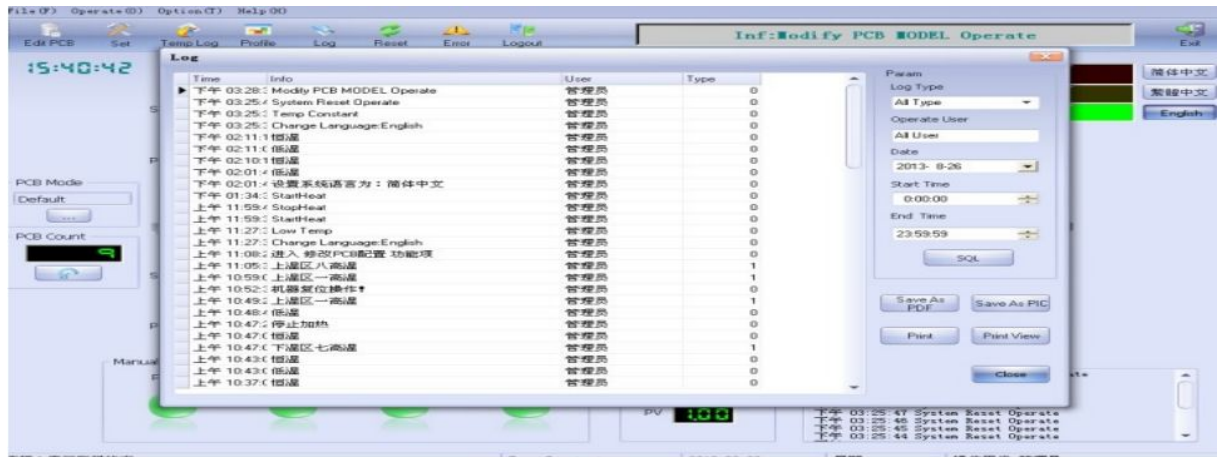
File(F) Operate(O) Option(T) Help(H)

Edit PCB Set Temp Log Profile Log Reset Error Logout

Inf:Modify PCB MODEL Operate

Exit

15:40:42

Log

| Time | Info | User | Type |
|---|---|---|---|
| 下午 03:28: | Modify PCB MODEL Operate | 管理员 | 0 |
| 下午 03:25: | System Reset Operate | 管理员 | 0 |
| 下午 03:25: | Temp Constant | 管理员 | 0 |
| 下午 03:25: | Change Language:English | 管理员 | 0 |
| 下午 02:11: | 恒温 | 管理员 | 0 |
| 下午 02:11: | 低温 | 管理员 | 0 |
| 下午 02:10: | 恒温 | 管理员 | 0 |
| 下午 02:01: | 低温 | 管理员 | 0 |
| 下午 02:01: | 设置系统语言为：简体中文 | 管理员 | 0 |
| 下午 01:34: | StartHeat | 管理员 | 0 |
| 上午 11:59: | StopHeat | 管理员 | 0 |
| 上午 11:59: | StartHeat | 管理员 | 0 |
| 上午 11:27: | Low Temp | 管理员 | 0 |
| 上午 11:27: | Change Language:English | 管理员 | 0 |
| 上午 11:08: | 进入 修改PCB配置 功能项 | 管理员 | 0 |
| 上午 11:05: | 上温区八高温 | 管理员 | 1 |
| 上午 10:59: | 上温区一高温 | 管理员 | 1 |
| 上午 10:52: | 机器复位操作! | 管理员 | 0 |
| 上午 10:49: | 上温区一高温 | 管理员 | 1 |
| 上午 10:48: | 低温 | 管理员 | 0 |
| 上午 10:47: | 停止加热 | 管理员 | 0 |
| 上午 10:47: | 恒温 | 管理员 | 0 |
| 上午 10:47: | 下温区七高温 | 管理员 | 1 |
| 上午 10:43: | 恒温 | 管理员 | 0 |
| 上午 10:43: | 低温 | 管理员 | 0 |
| 上午 10:37: | 恒温 | 管理员 | 0 |

Param
Log Type
All Type
Operate User
All User
Date
2013- 8-26
Start Time
0:00:00
End Time
23:59:59
SQL

Save As PDF
Save As PIC
Print
Print View
Close

简体中文
繁體中文
English

PCB Mode
Default
...
PCB Count
9
Manual

PV 100

下午 03:25:47 System Reset Operate
下午 03:25:46 System Reset Operate
下午 03:25:45 System Reset Operate
下午 03:25:44 System Reset Operate